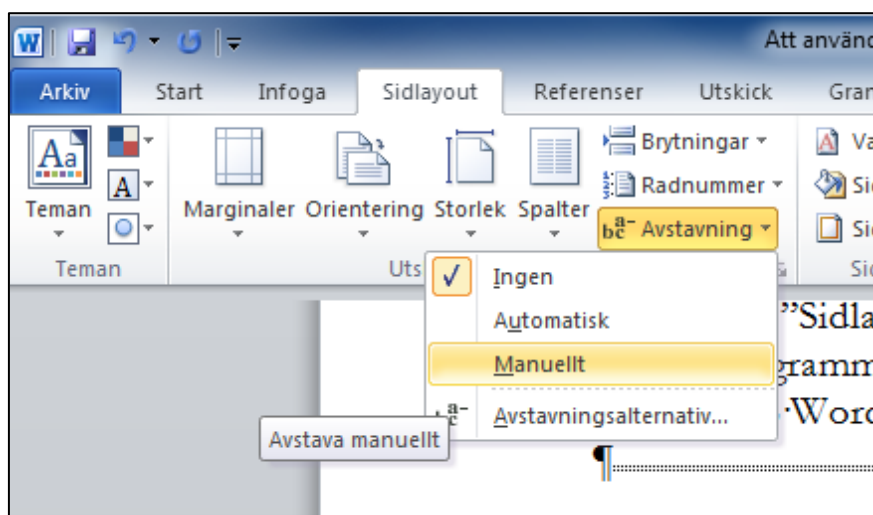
Att använd

Arkiv Start Infoga Sidlayout Referenser Utskick Gran

Teman Marginaler Orientering Storlek Spalter Brytningar Radnummer Avstavning Va Si Si

Teman Uts Si

Ingen
Automatisk
Manuellt
Avstavningsalternativ...

Avstava manuellt

"Sidla
gramm
Word
¶